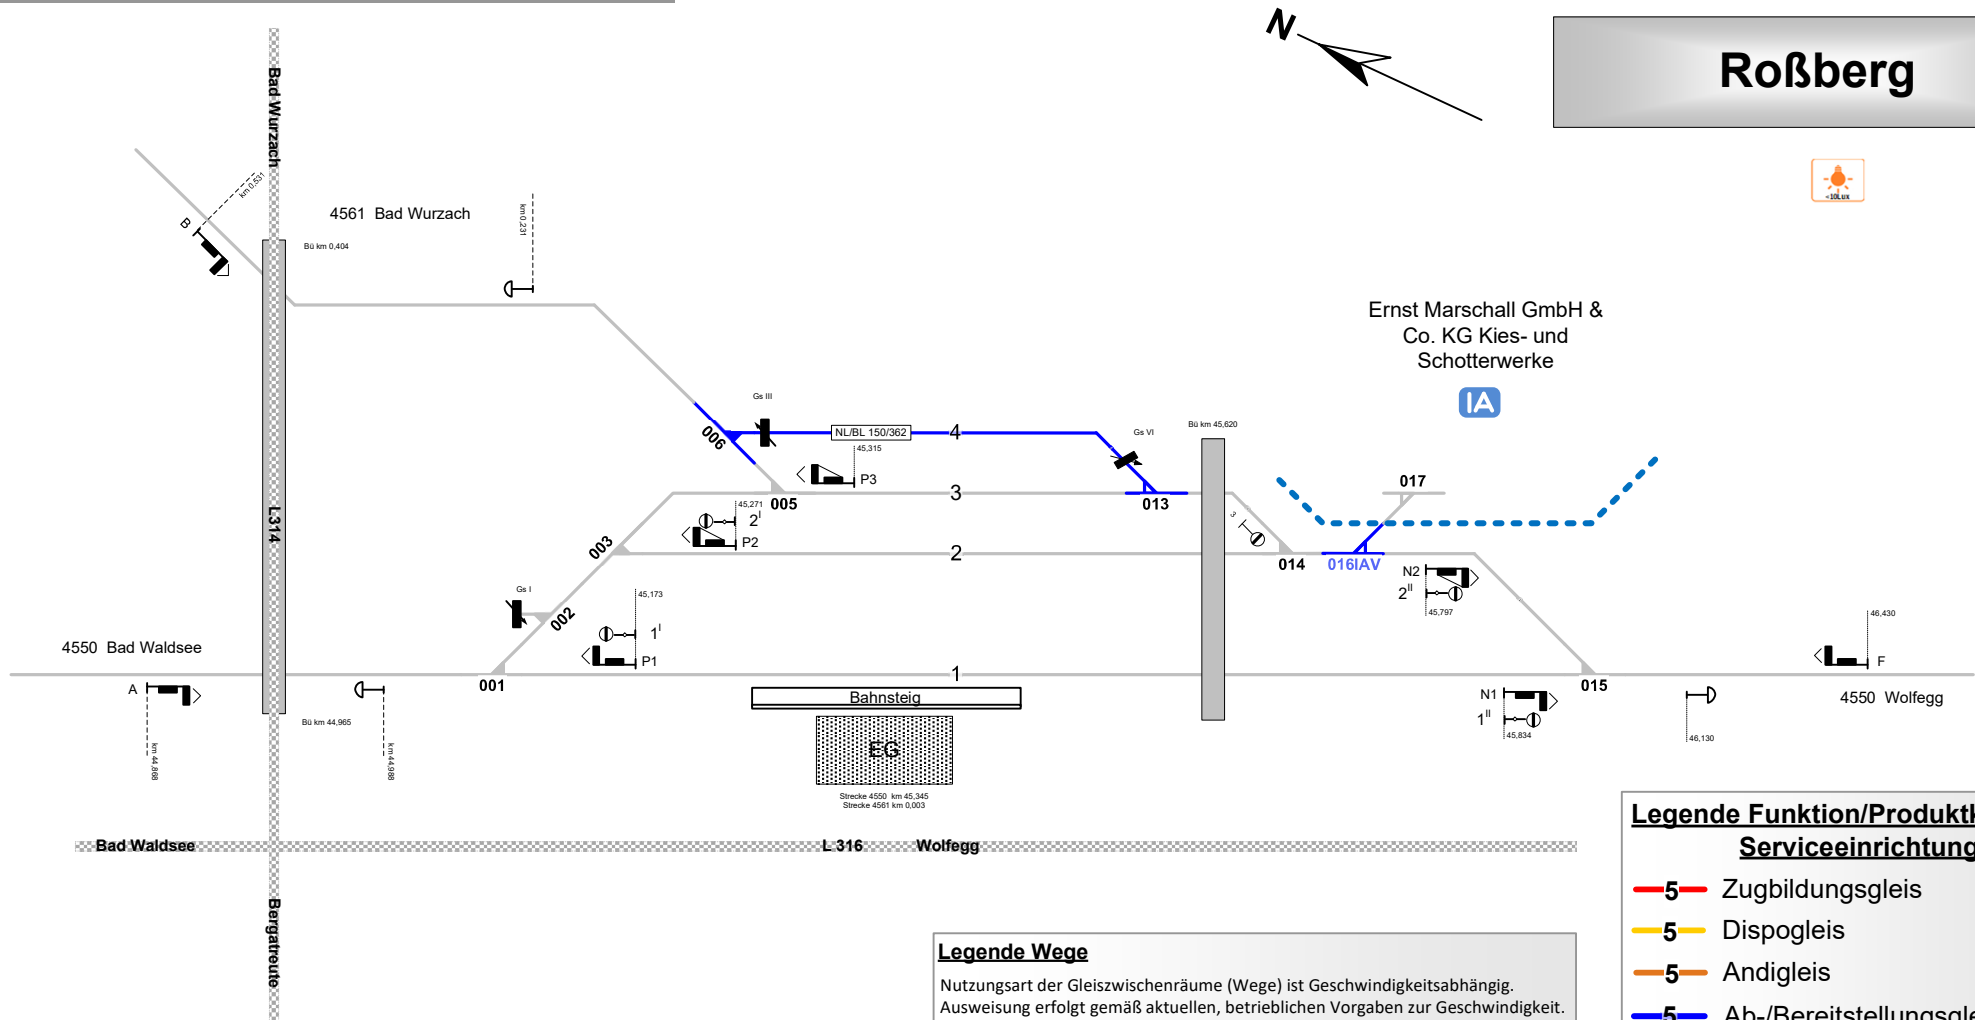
N

Roßberg

<10Lux

Bad Wurzach

km 0,531

B

4561 Bad Wurzach

km 0,231

Bü km 0,404

Ernst Marschall GmbH & Co. KG Kies- und Schotterwerke

IA

Gs III

006

NL/BL 150/362

4

45,315

P3

Gs VI

Bü km 45,620

45,271

005

3

013

017

003

$2^{I}$

P2

2

3

014

016IAV

N2

$2^{II}$

45,797

Gs I

002

45,173

$1^{I}$

P1

46,430

4550 Bad Waldsee

L314

F

A

001

1

015

4550 Wolfegg

Bahnsteig

N1

$1^{II}$

45,834

46,130

Bü km 44,965

km 44,868

km 44,988

EG

Strecke 4550 km 45,345
Strecke 4561 km 0,003

Bad Waldsee

L 316

Wolfegg

Bergatroute

Legende Wege

Nutzungsart der Gleiszwischenräume (Wege) ist Geschwindigkeitsabhängig.
Ausweisung erfolgt gemäß aktuellen, betrieblichen Vorgaben zur Geschwindigkeit.

Legende Funktion/Produkt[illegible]
Serviceeinrichtung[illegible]

5 Zugbildungsgleis

5 Dispogleis

5 Andigleis

5 Ab-/Bereitstellungsgle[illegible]